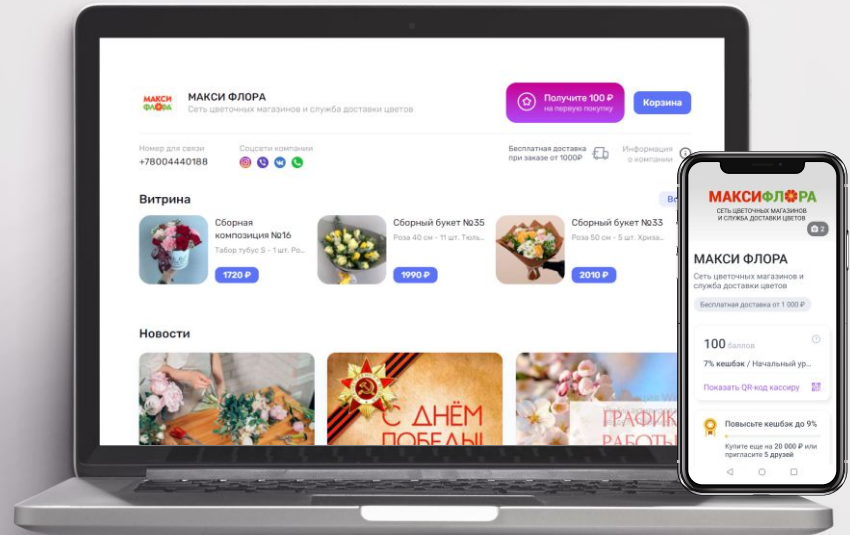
МАКСИ ФЛОРА

МАКСИ ФЛОРА
Сеть цветочных магазинов и служба доставки цветов

Получите 100 ₽ на первую покупку

Корзина

Номер для связи
+78004440188

Соцсети компании

Бесплатная доставка при заказе от 1000₽

Информация о компании

Витрина

Сборная композиция №16
Табор тубус 5 - 1 шт. Ро...
1720 ₽

Сборный букет №35
Роза 40 см - 11 шт. Тюль...
1990 ₽

Сборный букет №33
Роза 50 см - 5 шт. Хриза...
2010 ₽

Новости

С ДНЁМ ПОБЕДЫ

ГРАФИК РАБОТЫ

МАКСИФЛОРА
СЕТЬ ЦВЕТОЧНЫХ МАГАЗИНОВ И СЛУЖБА ДОСТАВКИ ЦВЕТОВ

2

МАКСИ ФЛОРА
Сеть цветочных магазинов и служба доставки цветов

Бесплатная доставка от 1 000 ₽

100 баллов

7% кешбэк / Начальный ур...

Показать QR-код кассиру

Повысьте кешбэк до 9%

Купите еще на 20 000 ₽ или пригласите 5 друзей